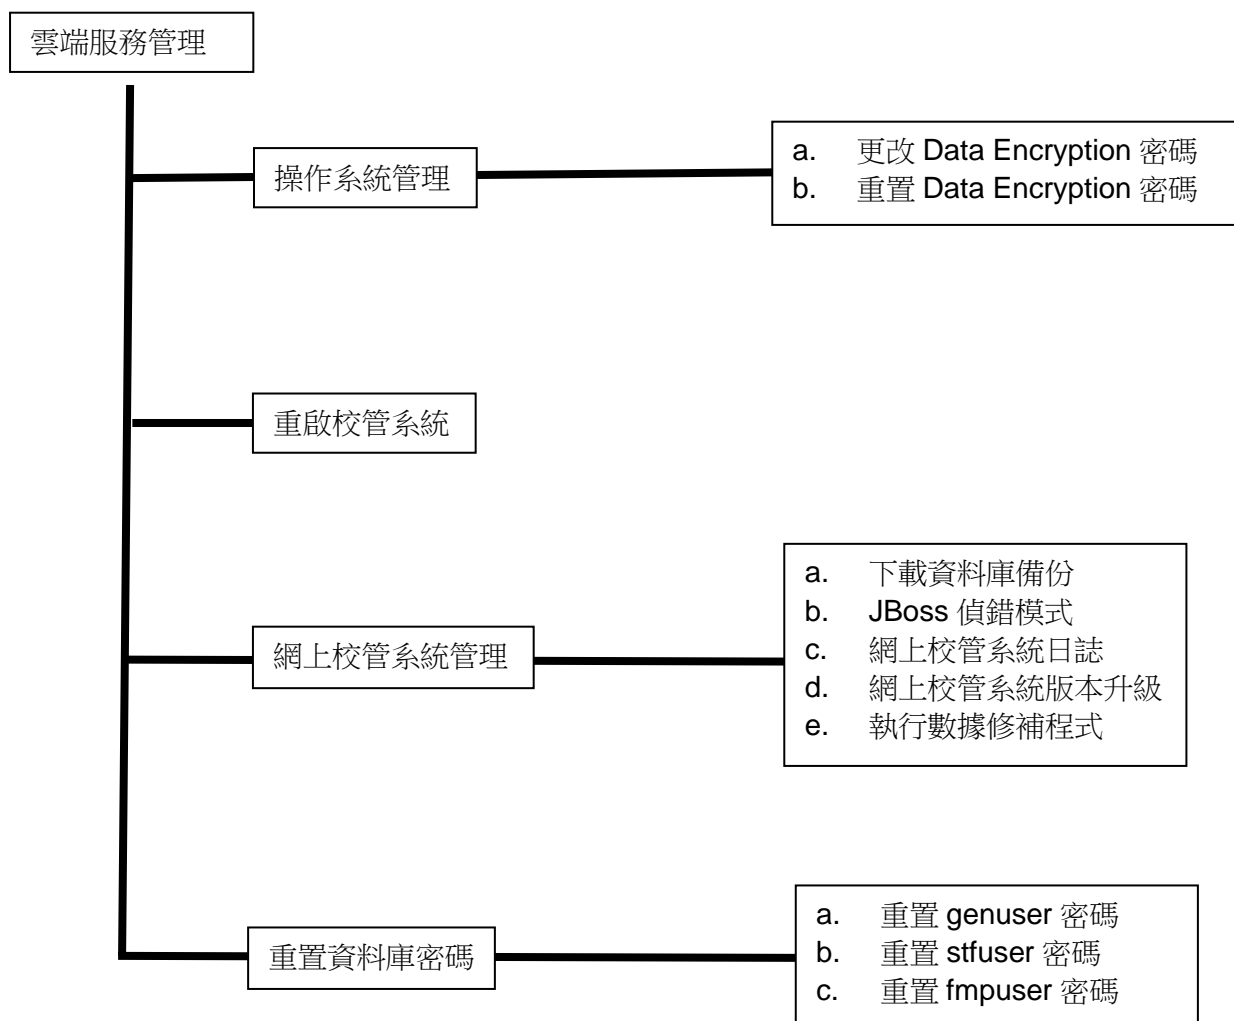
雲端服務管理

操作系統管理

a. 更改 Data Encryption 密碼
b. 重置 Data Encryption 密碼

重啟校管系統

網上校管系統管理

a. 下載資料庫備份
b. JBoss 偵錯模式
c. 網上校管系統日誌
d. 網上校管系統版本升級
e. 執行數據修補程式

重置資料庫密碼

a. 重置 genuser 密碼
b. 重置 stfuser 密碼
c. 重置 fmpuser 密碼